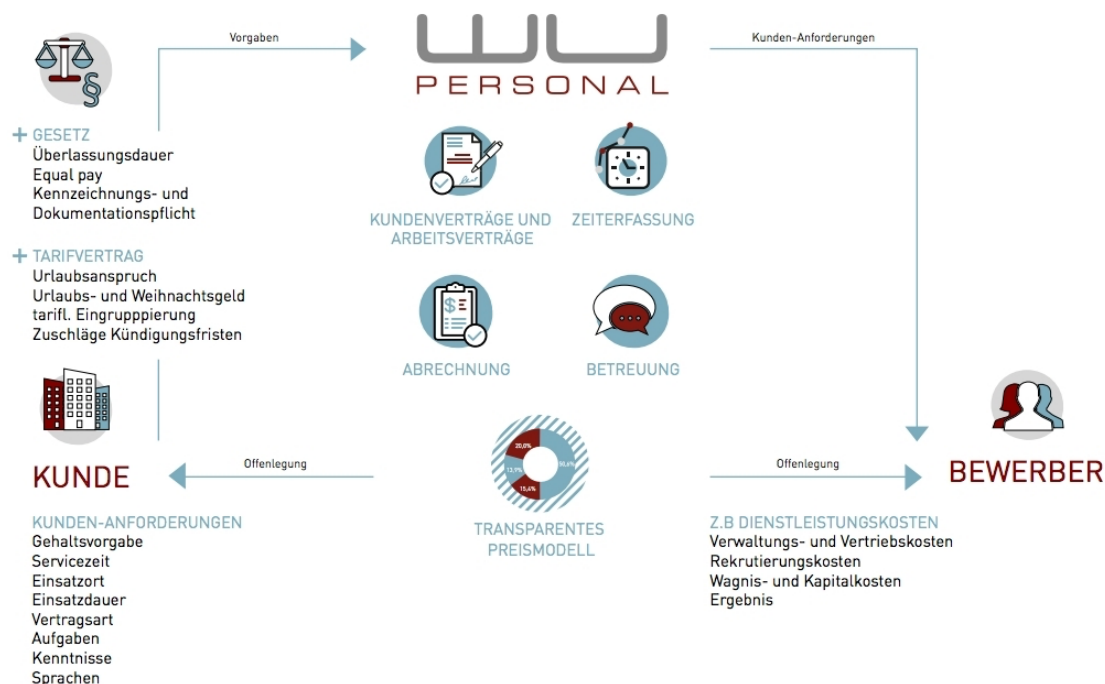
Vorgaben

WU
PERSONAL

Kunden-Anforderungen

+ GESETZ
Überlassungsdauer
Equal pay
Kennzeichnungs- und Dokumentationspflicht

+ TARIFVERTRAG
Urlaubsanspruch
Urlaubs- und Weihnachtsgeld
tarifl. Eingrupppierung
Zuschläge Kündigungsfristen

KUNDENVERTRÄGE UND ARBEITSVERTRÄGE

ZEITERFASSUNG

ABRECHNUNG

BETREUUNG

KUNDE

Offenlegung

20,0%
13,9%
15,6%
50,6%

TRANSPARENTES PREISMODELL

Offenlegung

BEWERBER

KUNDEN-ANFORDERUNGEN
Gehaltsvorgabe
Servicezeit
Einsatzort
Einsatzdauer
Vertragsart
Aufgaben
Kenntnisse
Sprachen

Z.B DIENSTLEISTUNGSKOSTEN
Verwaltungs- und Vertriebskosten
Rekrutierungskosten
Wagnis- und Kapitalkosten
Ergebnis